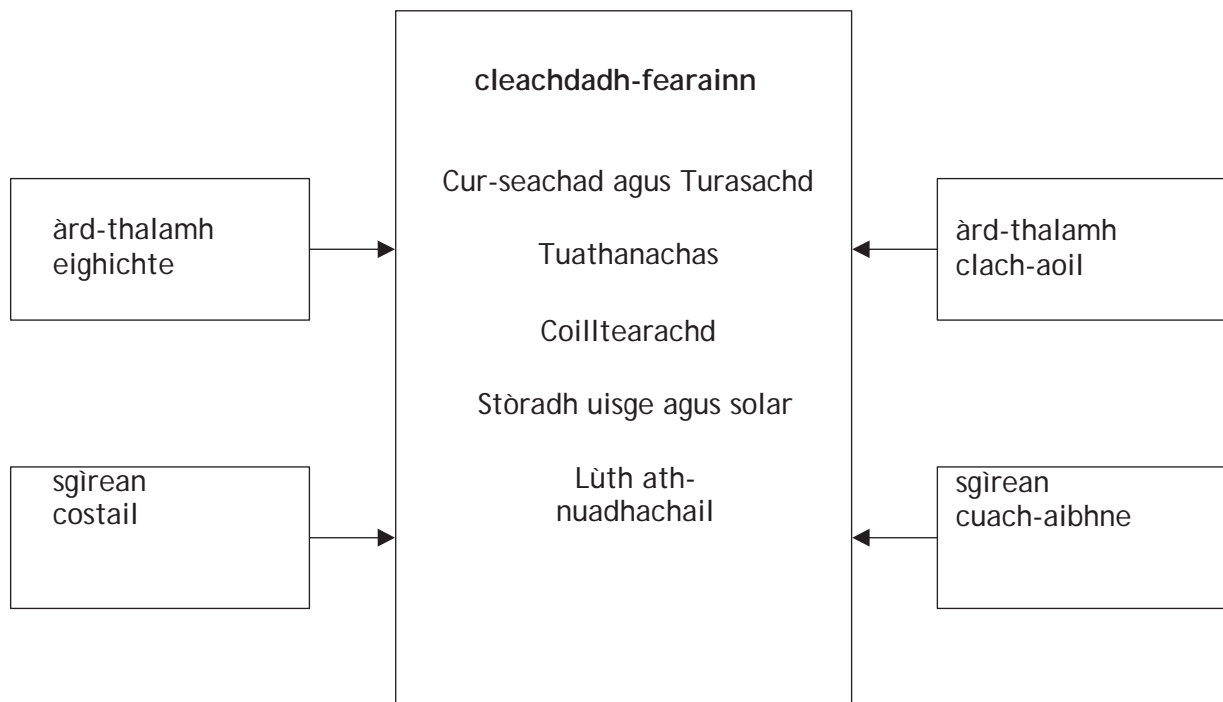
cleachdadh-fearainn

Cur-seachad agus Turasachd

Tuathanachas

Coilltearachd

Stòradh uisge agus solar

Lùth ath-nuadhachail

àrd-thalamh eighichte

sgìrean costail

àrd-thalamh clach-aoil

sgìrean cuach-aibhne